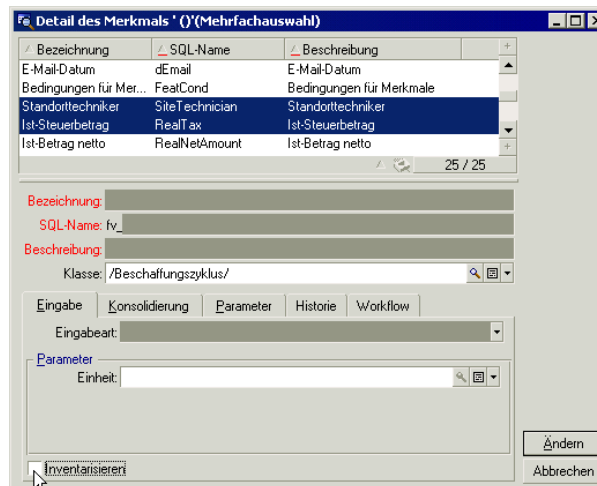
Detail des Merkmals ' ()'(Mehrfachauswahl)

| Bezeichnung | SQL-Name | Beschreibung |
|---|---|---|
| E-Mail-Datum | dEmail | E-Mail-Datum |
| Bedingungen für Mer... | FeatCond | Bedingungen für Merkmale |
| Standorttechniker | SiteTechnician | Standorttechniker |
| Ist-Steuerbetrag | RealTax | Ist-Steuerbetrag |
| Ist-Betrag netto | RealNetAmount | Ist-Betrag netto |

25 / 25

Bezeichnung:
SQL-Name: fv_
Beschreibung:
Klasse: /Beschaffungszyklus/

Eingabe | Konsolidierung | Parameter | Historie | Workflow

Eingabeart:

Parameter
Einheit:

Inventarisieren

Ändern
Abbrechen